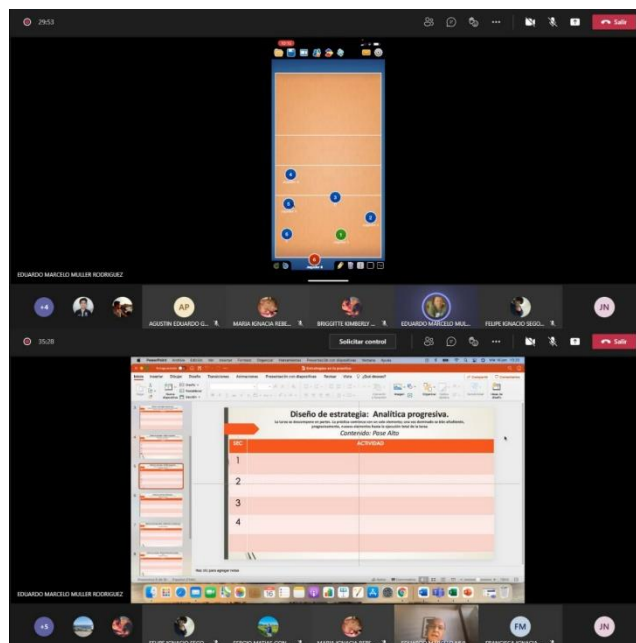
29:53

Salir

EDUARDO MARCELO MULLER RODRIGUEZ

+4

AP

AGUSTIN EDUARDO G...

MARIA IGNACIA REBE...

BRIGGITTE KIMBERLY ...

EDUARDO MARCELO MUL...

FELIPE IGNACIO SEGO...

JN

35:28

Solicitar control

Salir

Diseño de estrategia: Analítica progresiva.

Contenido: Pase Alto

| SEC | ACTIVIDAD |
|---|---|
| 1 | |
| 2 | |
| 3 | |
| 4 | |

EDUARDO MARCELO MULLER RODRIGUEZ

+5

FM

JN